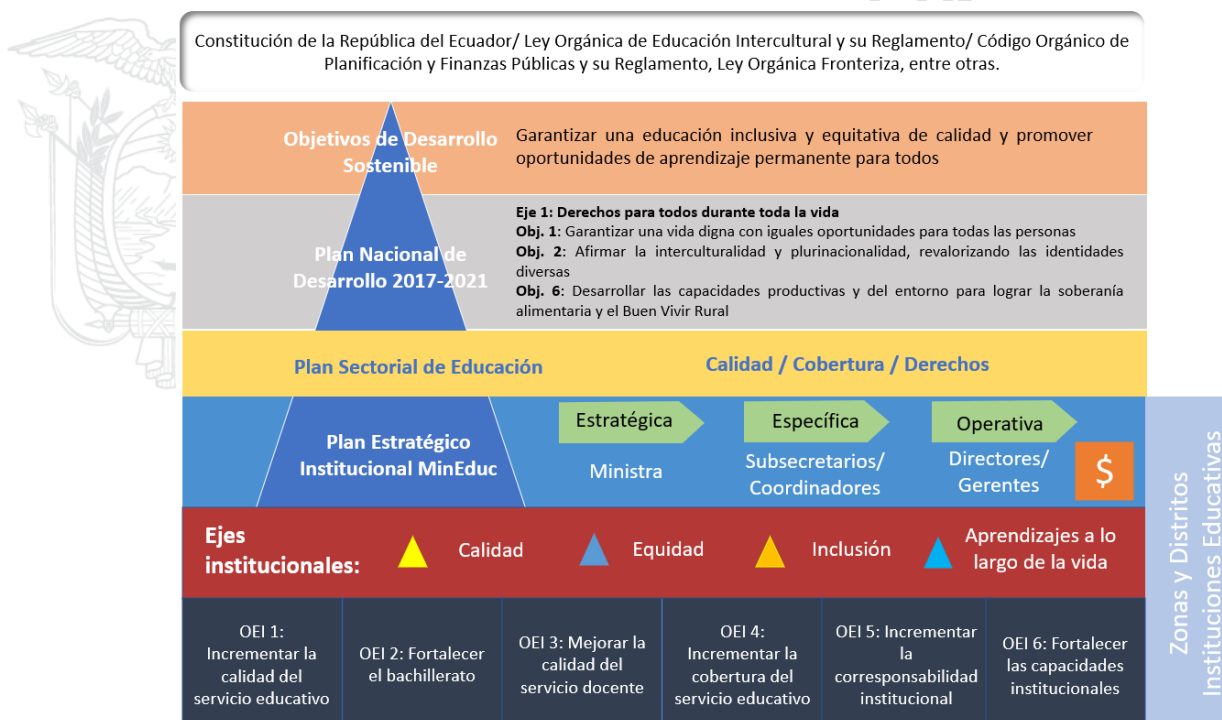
Constitución de la República del Ecuador/ Ley Orgánica de Educación Intercultural y su Reglamento/ Código Orgánico de Planificación y Finanzas Públicas y su Reglamento, Ley Orgánica Fronteriza, entre otras.

Objetivos de Desarrollo Sostenible

Garantizar una educación inclusiva y equitativa de calidad y promover oportunidades de aprendizaje permanente para todos

Plan Nacional de Desarrollo 2017-2021

**Eje 1: Derechos para todos durante toda la vida**
**Obj. 1**: Garantizar una vida digna con iguales oportunidades para todas las personas
**Obj. 2**: Afirmar la interculturalidad y plurinacionalidad, revalorizando las identidades diversas
**Obj. 6**: Desarrollar las capacidades productivas y del entorno para lograr la soberanía alimentaria y el Buen Vivir Rural

Plan Sectorial de Educación

Calidad / Cobertura / Derechos

Plan Estratégico Institucional MinEduc

Estratégica
Ministra

Específica
Subsecretarios/ Coordinadores

Operativa
Directores/ Gerentes

$

Zonas y Distritos
Instituciones Educativas

Ejes institucionales:

Calidad

Equidad

Inclusión

Aprendizajes a lo largo de la vida

| OEI 1: Incrementar la calidad del servicio educativo | OEI 2: Fortalecer el bachillerato | OEI 3: Mejorar la calidad del servicio docente | OEI 4: Incrementar la cobertura del servicio educativo | OEI 5: Incrementar la corresponsabilidad institucional | OEI 6: Fortalecer las capacidades institucionales |
|---|---|---|---|---|---|